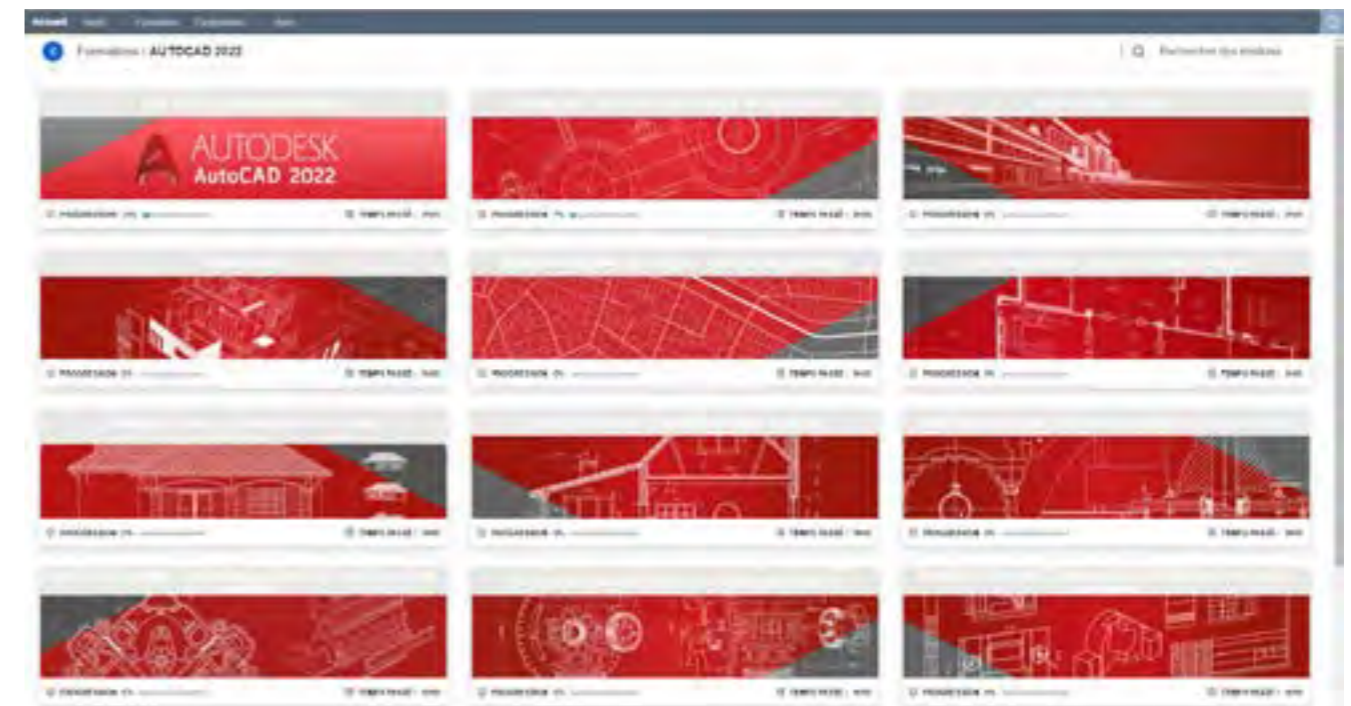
Accueil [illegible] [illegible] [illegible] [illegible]

Formations : AUTOCAD 2022

Rechercher des modules

AUTODESK AutoCAD 2022

PROGRESSION 0% TEMPS PASSÉ : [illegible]

PROGRESSION 0% TEMPS PASSÉ : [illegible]

PROGRESSION 0% TEMPS PASSÉ : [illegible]

PROGRESSION 0% TEMPS PASSÉ : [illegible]

PROGRESSION 0% TEMPS PASSÉ : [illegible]

PROGRESSION 0% TEMPS PASSÉ : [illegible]

PROGRESSION 0% TEMPS PASSÉ : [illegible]

PROGRESSION 0% TEMPS PASSÉ : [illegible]

PROGRESSION 0% TEMPS PASSÉ : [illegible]

PROGRESSION 0% TEMPS PASSÉ : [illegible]

PROGRESSION 0% TEMPS PASSÉ : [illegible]

PROGRESSION 0% TEMPS PASSÉ : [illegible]